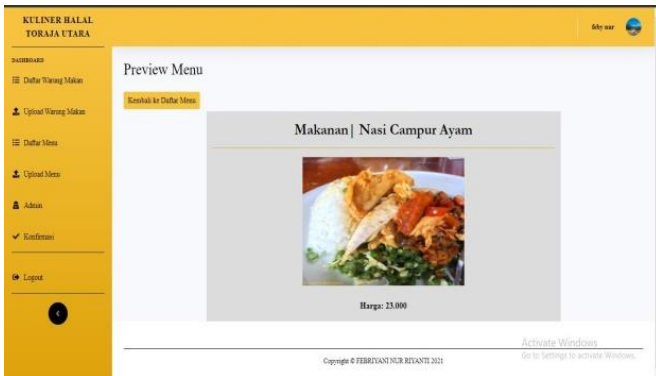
KULINER HALAL TORAJA UTARA

febynur

DASHBOARD

Daftar Warung Makan

Upload Warung Makan

Daftar Menu

Upload Menu

Admin

Konfirmasi

Logout

Preview Menu

Kembali ke Daftar Menu

Makanan | Nasi Campur Ayam

Harga: 23.000

Activate Windows
Go to Settings to activate Windows.

Copyright © FEBRIYANI NUR RIYANTI 2021